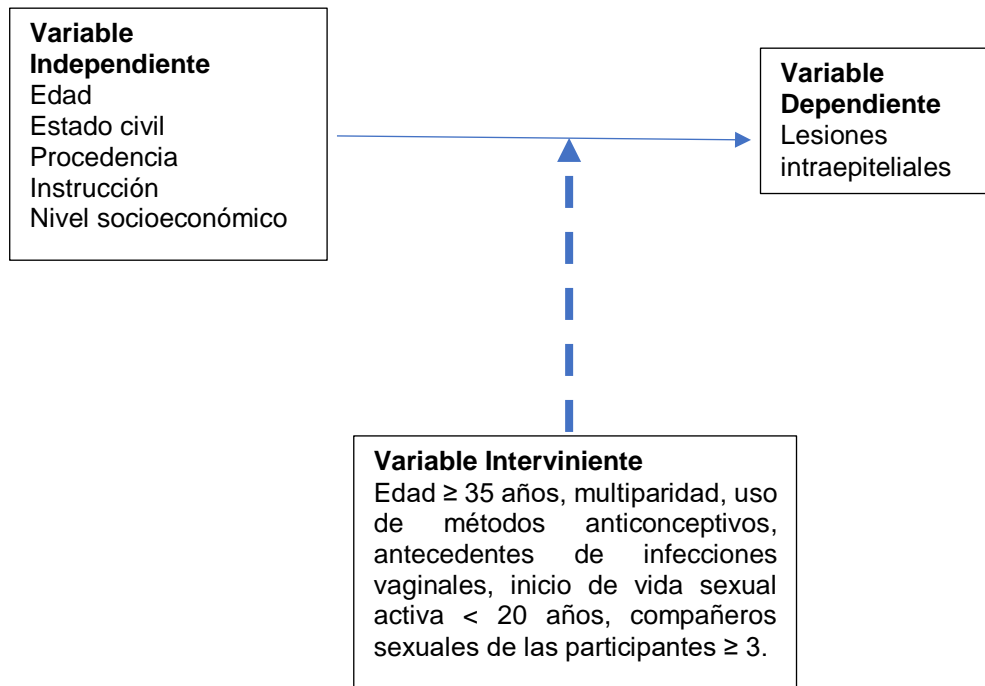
**Variable Independiente**
Edad
Estado civil
Procedencia
Instrucción
Nivel socioeconómico

**Variable Dependiente**
Lesiones intraepiteliales

**Variable Interviniente**
Edad ≥ 35 años, multiparidad, uso de métodos anticonceptivos, antecedentes de infecciones vaginales, inicio de vida sexual activa < 20 años, compañeros sexuales de las participantes ≥ 3.